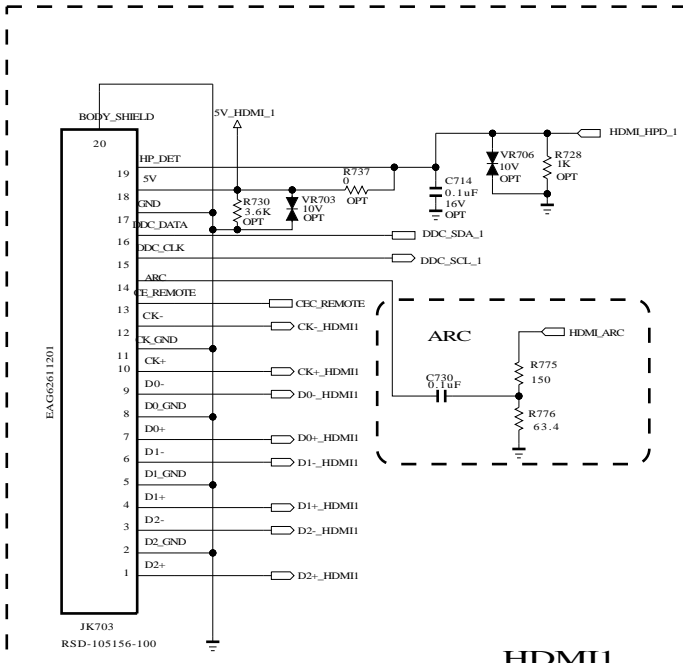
BODY_SHIELD
5V_HDMI_1
HDMI_HPD_1
20
19 HP_DET
18 5V
17 GND
DDC_DATA
16 DDC_CLK
15
14 ARC
CE_REMOTE
13 CK-
12 CK_GND
11 CK+
10
9 D0-
8 D0_GND
7 D0+
6 D1-
5 D1_GND
4 D1+
3 D2-
2 D2_GND
1 D2+
EAG62611201
JK703
RSD-105156-100
R737
0
OPT
R730
3.6K
OPT
VR703
10V
OPT
C714
0.1uF
16V
OPT
VR706
10V
OPT
R728
1K
OPT
DDC_SDA_1
DDC_SCL_1
CEC_REMOTE
CK-_HDMI1
CK+_HDMI1
D0-_HDMI1
D0+_HDMI1
D1-_HDMI1
D1+_HDMI1
D2-_HDMI1
D2+_HDMI1
ARC
HDMI_ARC
C730
0.1uF
R775
150
R776
63.4
HDMI1